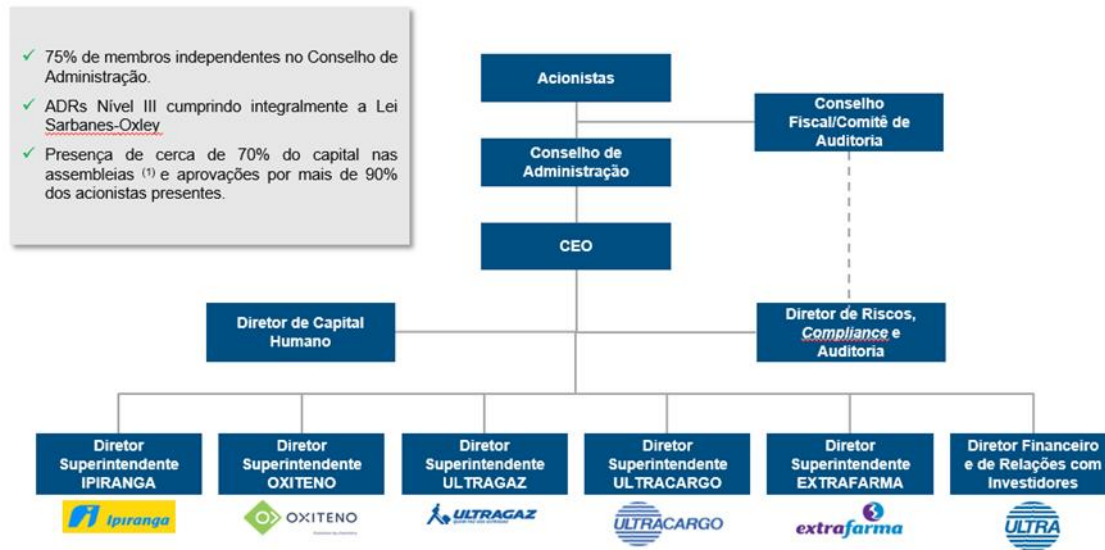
✓ 75% de membros independentes no Conselho de Administração.

✓ ADRs Nível III cumprindo integralmente a Lei Sarbanes-Oxley

✓ Presença de cerca de 70% do capital nas assembleias $^{(1)}$ e aprovações por mais de 90% dos acionistas presentes.

Acionistas

Conselho Fiscal/Comitê de Auditoria

Conselho de Administração

CEO

Diretor de Capital Humano

Diretor de Riscos, Compliance e Auditoria

Diretor Superintendente IPIRANGA

Diretor Superintendente OXITENO

Diretor Superintendente ULTRAGAZ

Diretor Superintendente ULTRACARGO

Diretor Superintendente EXTRAFARMA

Diretor Financeiro e de Relações com Investidores

Ipiranga

OXITENO

ULTRAGAZ

ULTRACARGO

extrafarma

ULTRA